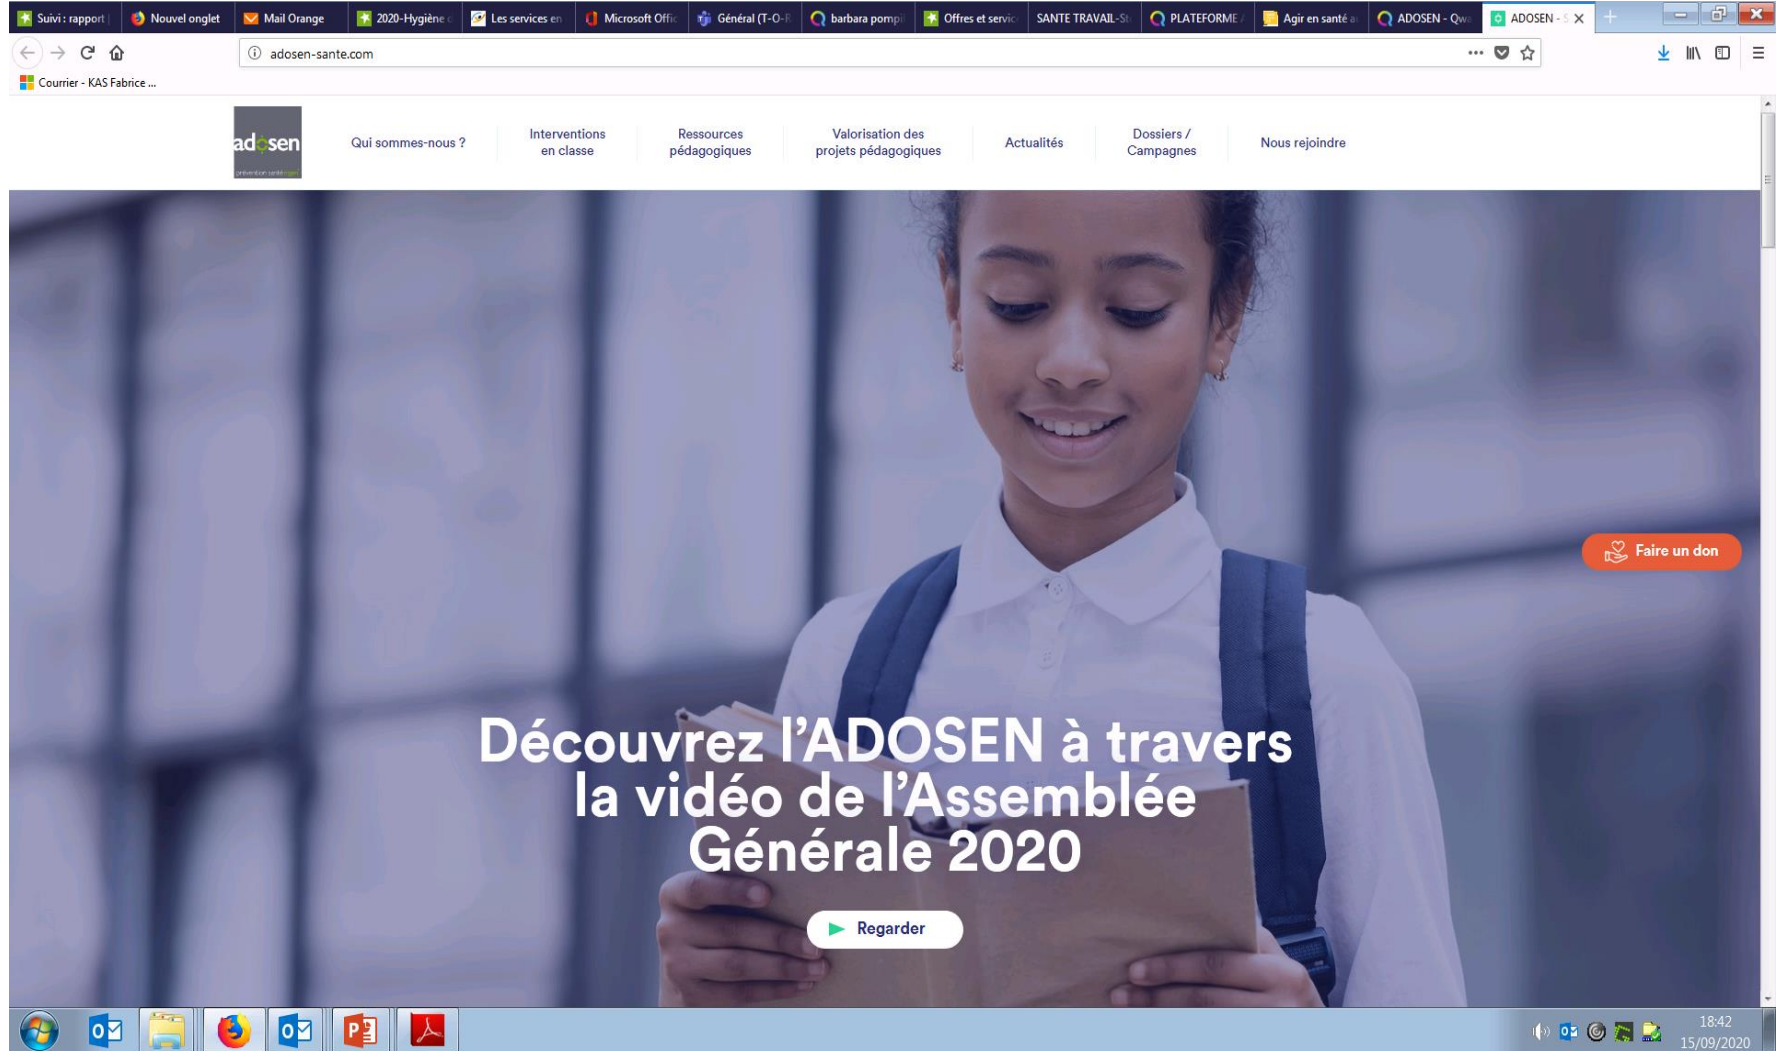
Suivi : rapport | Nouvel onglet | Mail Orange | 2020-Hygiène | Les services en | Microsoft Offic | Général (T-O-R | barbara pompi | Offres et servic | SANTE TRAVAIL-S | PLATEFORME | Agir en santé | ADOSEN - Qw | ADOSEN - S

adosen-sante.com

Courrier - KAS Fabrice ...

adosen

Qui sommes-nous ?

Interventions en classe

Ressources pédagogiques

Valorisation des projets pédagogiques

Actualités

Dossiers / Campagnes

Nous rejoindre

Faire un don

Découvrez l'ADOSEN à travers la vidéo de l'Assemblée Générale 2020

Regarder

18:42
15/09/2020